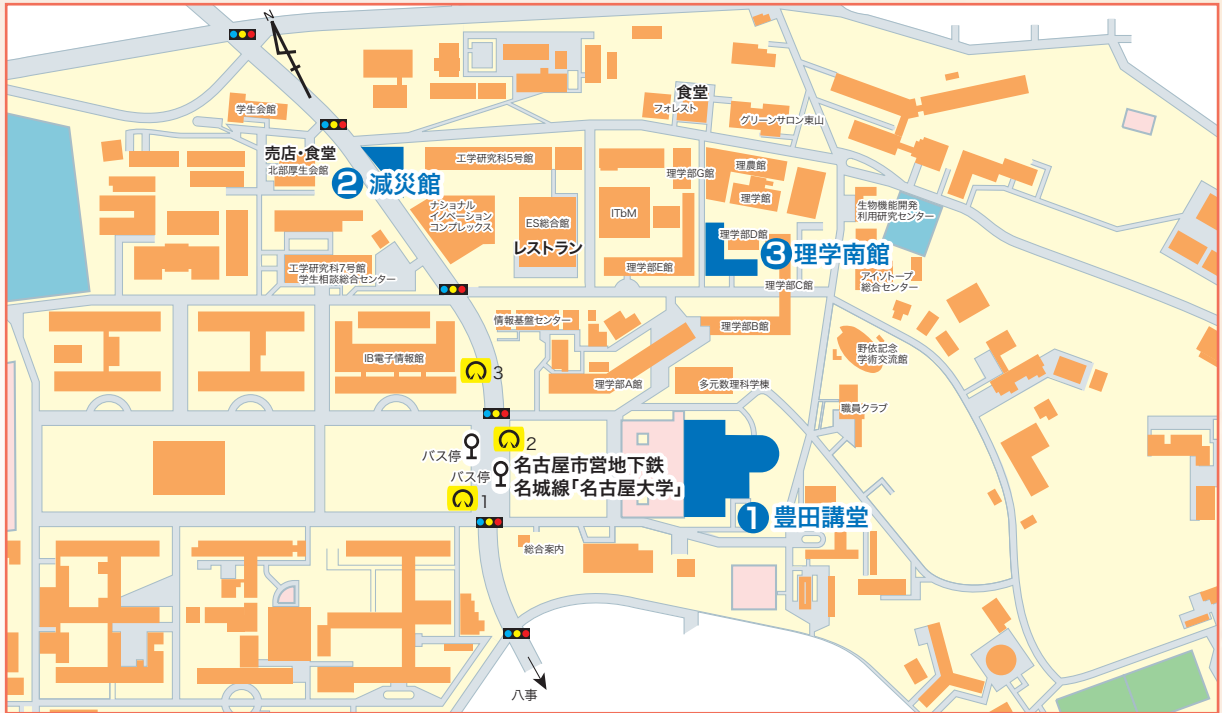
N

学生会館

売店・食堂
北部厚生会館

❷ 減災館

工学研究科5号館

食堂
フォレスト

グリーンサロン東山

理農館
理学部G館
理学館

生物機能開発
利用研究センター

ナショナル
イノベーション
コンプレックス

ES総合館

ITbM

レストラン

理学部D館

❸ 理学南館

工学研究科7号館
学生相談総合センター

理学部E館

アイソトープ
総合センター

理学部C館

情報基盤センター

理学部B館

野依記念
学術交流館

IB電子情報館

3

理学部A館

多元数理科学棟

職員クラブ

2

バス停

バス停

名古屋市営地下鉄
名城線「名古屋大学」

1

❶ 豊田講堂

総合案内

八事